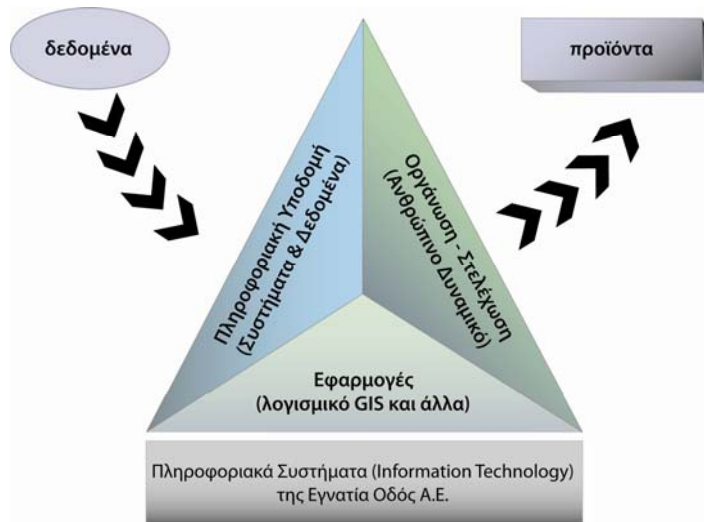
δεδομένα

προϊόντα

Πληροφοριακή Υποδομή (Συστήματα & Δεδομένα)

Οργάνωση - Στελέχωση (Ανθρώπινο Δυναμικό)

Εφαρμογές (λογισμικό GIS και άλλα)

Πληροφοριακά Συστήματα (Information Technology) της Εγνατία Οδός Α.Ε.